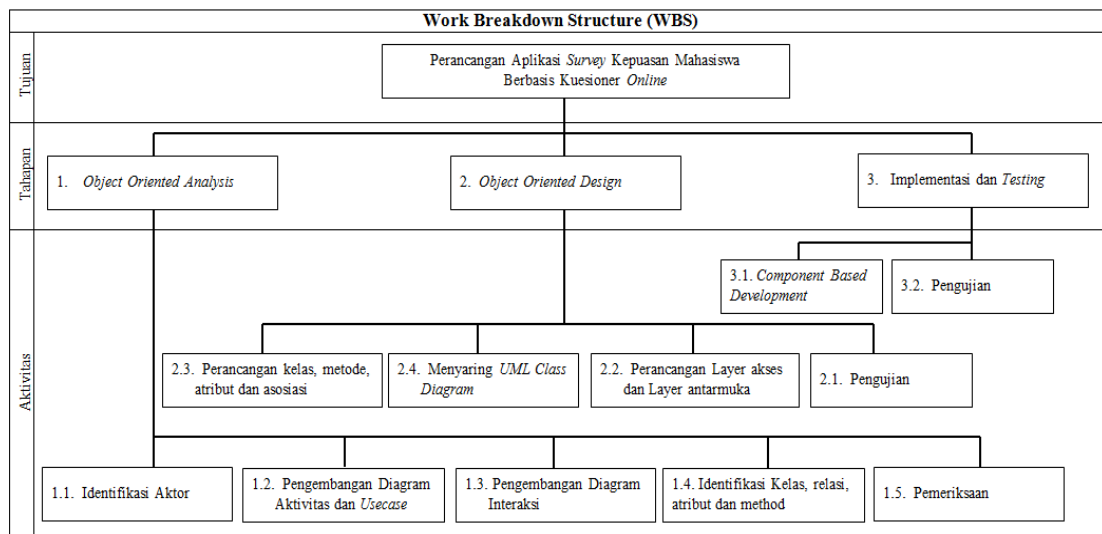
Work Breakdown Structure (WBS)

Tujuan

Perancangan Aplikasi *Survey* Kepuasan Mahasiswa Berbasis Kuesioner *Online*

Tahapan

1. *Object Oriented Analysis*

2. *Object Oriented Design*

3. Implementasi dan *Testing*

Aktivitas

3.1. *Component Based Development*

3.2. Pengujian

2.3. Perancangan kelas, metode, atribut dan asosiasi

2.4. Menyaring *UML Class Diagram*

2.2. Perancangan Layer akses dan Layer antarmuka

2.1. Pengujian

1.1. Identifikasi Aktor

1.2. Pengembangan Diagram Aktivitas dan *Usecase*

1.3. Pengembangan Diagram Interaksi

1.4. Identifikasi Kelas, relasi, atribut dan method

1.5. Pemeriksaan